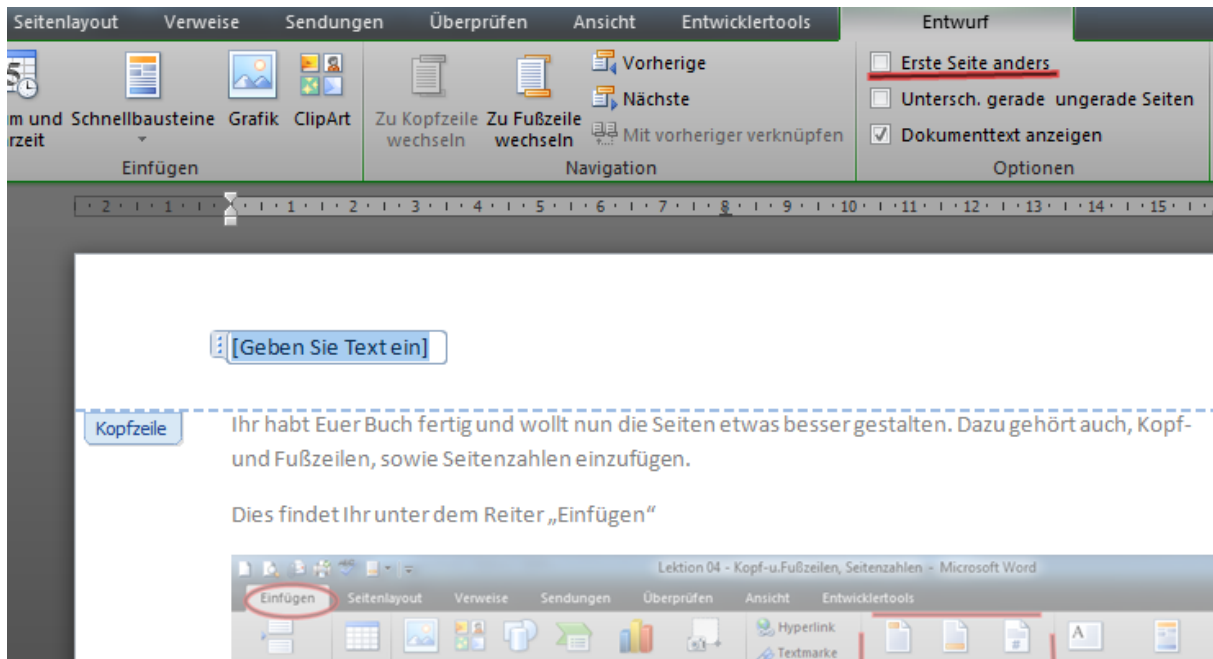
Seitenlayout Verweise Sendungen Überprüfen Ansicht Entwicklertools Entwurf

m und rzeit Schnellbausteine Grafik ClipArt
Einfügen

Zu Kopfzeile wechseln Zu Fußzeile wechseln Vorherige Nächste Mit vorheriger verknüpfen
Navigation

Erste Seite anders
Untersch. gerade ungerade Seiten
Dokumenttext anzeigen
Optionen

· 2 · 1 · 1 · 1 · 1 · 2 · 1 · 3 · 1 · 4 · 1 · 5 · 1 · 6 · 1 · 7 · 1 · 8 · 1 · 9 · 1 · 10 · 1 · 11 · 1 · 12 · 1 · 13 · 1 · 14 · 1 · 15 ·

[Geben Sie Text ein]

Kopfzeile

Ihr habt Euer Buch fertig und wollt nun die Seiten etwas besser gestalten. Dazu gehört auch, Kopf- und Fußzeilen, sowie Seitenzahlen einzufügen.

Dies findet Ihr unter dem Reiter „Einfügen“

Lektion 04 - Kopf-u.Fußzeilen, Seitenzahlen - Microsoft Word
Einfügen Seitenlayout Verweise Sendungen Überprüfen Ansicht Entwicklertools
Hyperlink
Textmarke